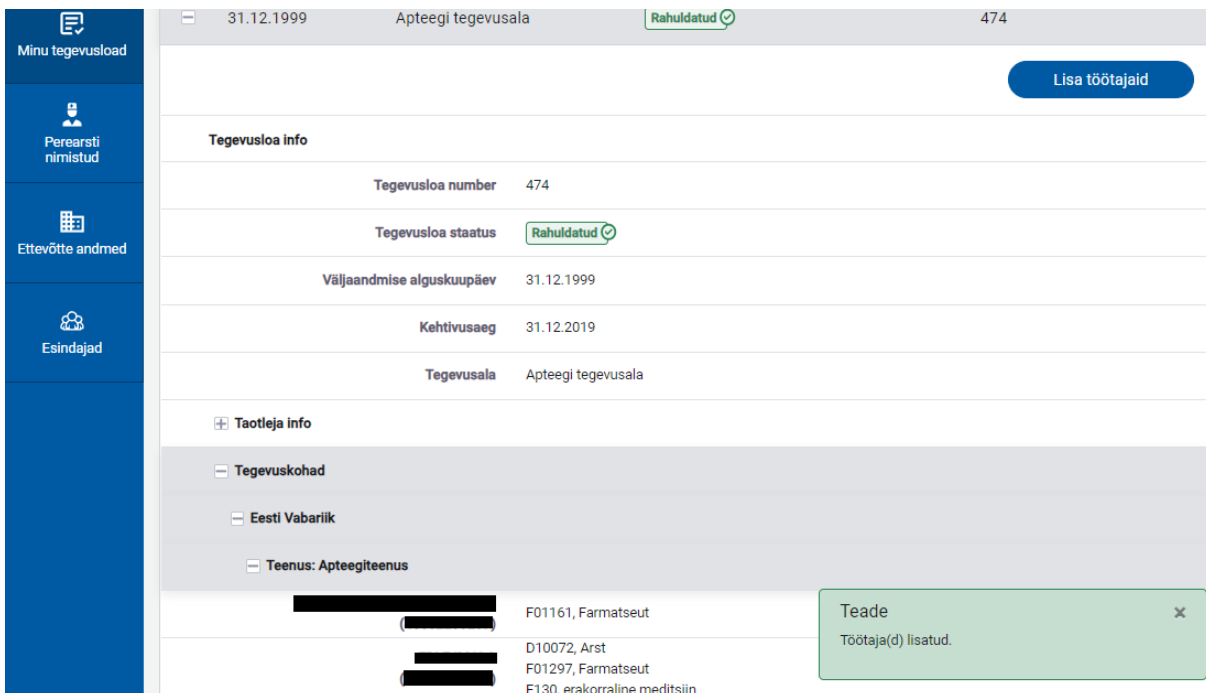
Minu tegevusload

Perearsti nimistud

Ettevõtte andmed

Esindajad

31.12.1999 Apteegi tegevusala Rahuldatud 474

Lisa töötajaid

Tegevusloa info

| | |
|---|---|
| Tegevusloa number | 474 |
| Tegevusloa staatus | Rahuldatud |
| Väljaandmise alguskuupäev | 31.12.1999 |
| Kehtivusaeg | 31.12.2019 |
| Tegevusala | Apteegi tegevusala |

Taotleja info

Tegevuskohad

Eesti Vabariik

Teenus: Apteegiteenus

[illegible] ([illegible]) F01161, Farmatseut

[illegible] ([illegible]) D10072, Arst
F01297, Farmatseut
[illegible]

Teade
×
Töötaja(d) lisatud.